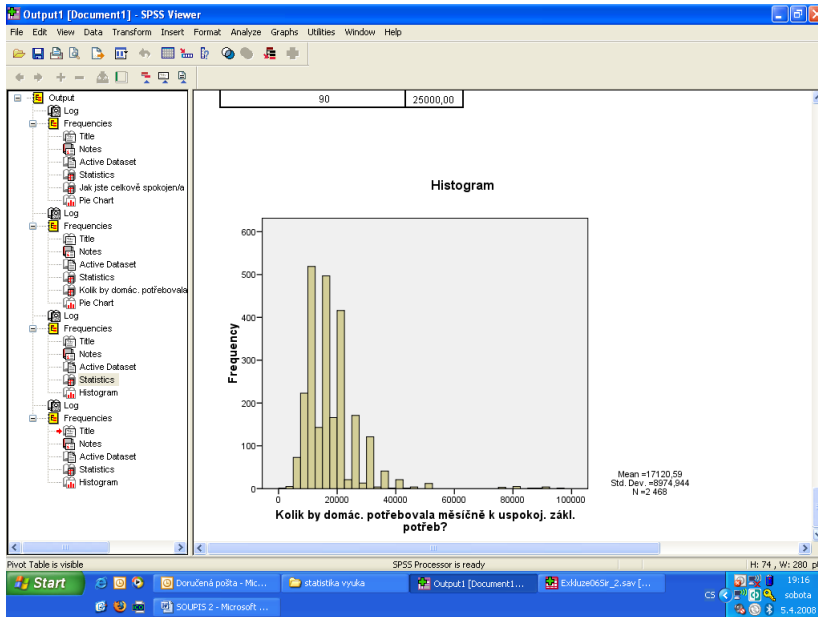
Output1 [Document1] - SPSS Viewer

File Edit View Data Transform Insert Format Analyze Graphs Utilities Window Help

Output
Log
Frequencies
Title
Notes
Active Dataset
Statistics
Jak jste celkově spokojen/a
Pie Chart
Log
Frequencies
Title
Notes
Active Dataset
Statistics
Kolik by domác. potřebovala
Pie Chart
Log
Frequencies
Title
Notes
Active Dataset
Statistics
Histogram
Log
Frequencies
Title
Notes
Active Dataset
Statistics
Histogram

| 90 | 25000,00 |
|---|---|

Histogram

Frequency

600
500
400
300
200
100
0

0 20000 40000 60000 80000 100000

Kolik by domác. potřebovala měsíčně k uspokoj. zákl. potřeb?

Mean =17120,59
Std. Dev. =8974,944
N =2 468

Pivot Table is visible

SPSS Processor is ready

H: 74 , W: 280 pt

Start

Doručená pošta - Mic...

statistika vyuka

Output1 [Document1...

Exkluze065ir_2.sav [...

SOUPIS 2 - Microsoft ...

CS

19:16
sobota
5.4.2008